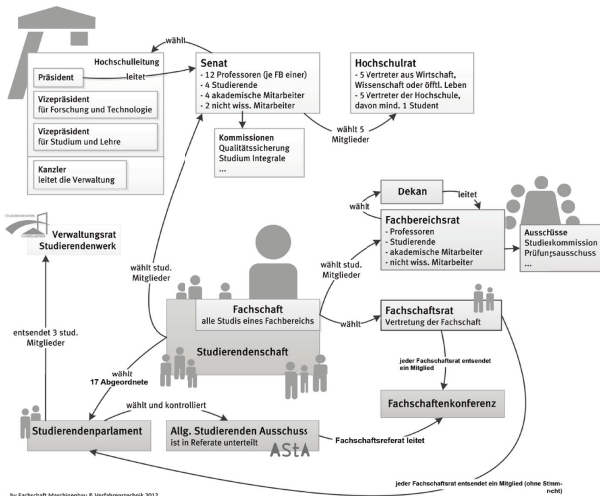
Hochschulleitung

Präsident

leitet

wählt

Vizepräsident
für Forschung und Technologie

Vizepräsident
für Studium und Lehre

Kanzler
leitet die Verwaltung

Senat
- 12 Professoren (je FB einer)
- 4 Studierende
- 4 akademische Mitarbeiter
- 2 nicht wiss. Mitarbeiter

Kommissionen
Qualitätssicherung
Studium Integrale
...

wählt 5 Mitglieder

Hochschulrat
- 5 Vertreter aus Wirtschaft, Wissenschaft oder öfftl. Leben
- 5 Vertreter der Hochschule, davon mind. 1 Student

Dekan

leitet

wählt

Fachbereichsrat
- Professoren
- Studierende
- akademische Mitarbeiter
- nicht wiss. Mitarbeiter

Ausschüsse
Studienkommission
Prüfungsausschuss
...

Verwaltungsrat
Studierendenwerk

wählt stud. Mitglieder

wählt stud. Mitglieder

Fachschaft
alle Studis eines Fachbereichs

wählt

Fachschaftsrat
Vertretung der Fachschaft

entsendet 3 stud. Mitglieder

Studierendenschaft

wählt
17 Abgeordnete

jeder Fachschaftsrat entsendet ein Mitglied

Fachschaftenkonferenz

wählt und kontrolliert

Studierendenparlament

Allg. Studierenden Ausschuss
ist in Referate unterteilt

AStA

Fachschaftsreferat leitet

jeder Fachschaftsrat entsendet ein Mitglied (ohne Stimmrecht)

by Fachschaft Maschinenbau & Verfahrenstechnik 2012